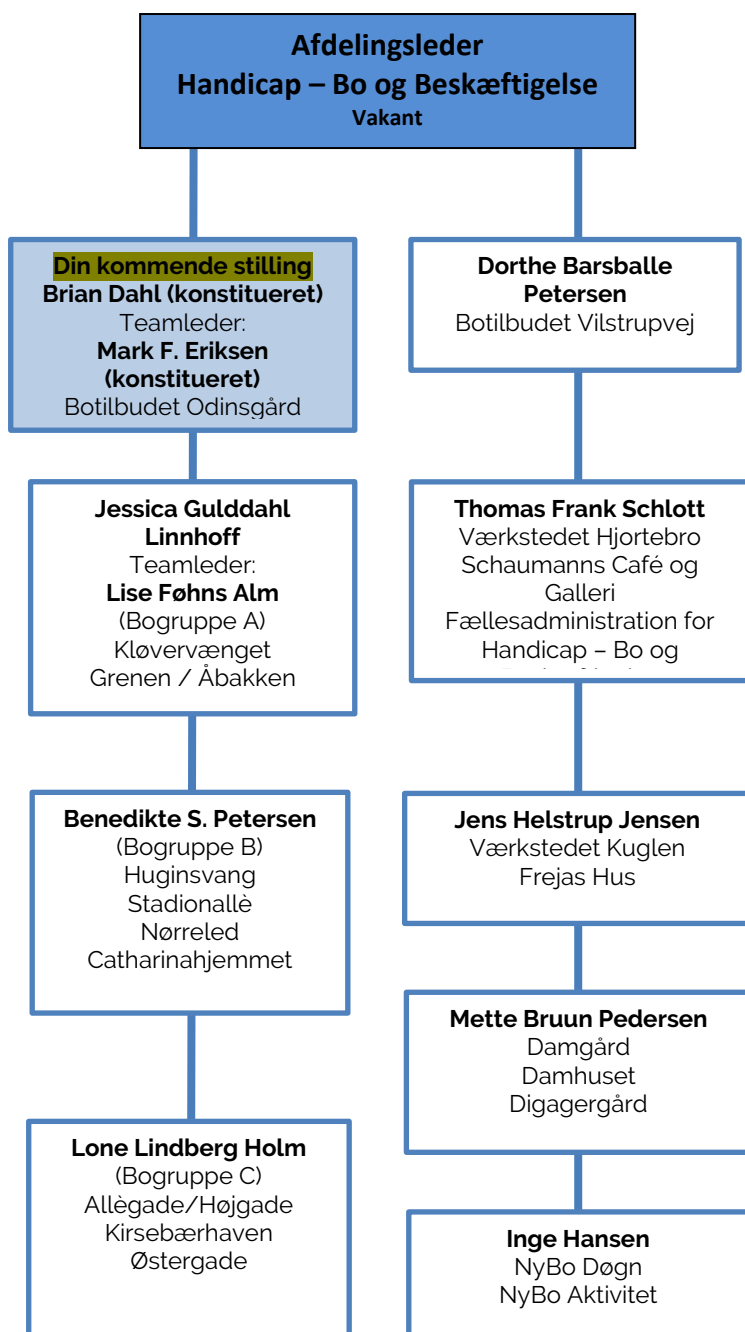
Afdelingsleder
Handicap – Bo og Beskæftigelse
Vakant

Din kommende stilling
Brian Dahl (konstitueret)
Teamleder:
Mark F. Eriksen (konstitueret)
Botilbudet Odinsgård

Jessica Gulddahl Linnhoff
Teamleder:
Lise Føhns Alm
(Bogruppe A)
Kløverværnget
Grenen / Åbakken

Benedikte S. Petersen
(Bogruppe B)
Huginsvang
Stadionallè
Nørreled
Catharinahjemmet

Lone Lindberg Holm
(Bogruppe C)
Allègade/Højgade
Kirsebærhaven
Østergade

Dorthe Barsballe Petersen
Botilbudet Vilstrupvej

Thomas Frank Schlott
Værkstedet Hjortebro
Schaumanns Café og Galleri
Fællesadministration for Handicap – Bo og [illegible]

Jens Helstrup Jensen
Værkstedet Kuglen
Frejas Hus

Mette Bruun Pedersen
Damgård
Damhuset
Digagergård

Inge Hansen
NyBo Døgn
NyBo Aktivitet